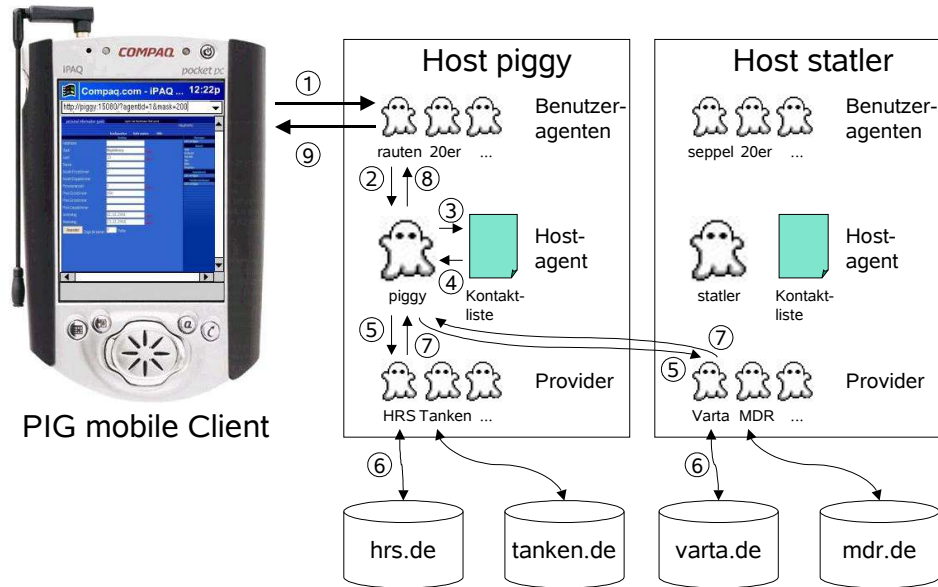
COMPAQ

iPAQ

pocket pc

Compaq.com - iPAQ ... 12:22p

http://piggy:15080/?agentId=1&mask=200

PIG mobile Client

Host piggy

①

⑨

Benutzeragenten

rauten 20er ...

② ⑧

③

Hostagent

④

piggy

Kontaktliste

⑤ ⑦

Provider

HRS Tanken ...

⑥

Host statler

Benutzeragenten

seppel 20er ...

Hostagent

statler

Kontaktliste

⑦

⑤

Provider

Varta MDR ...

⑥

hrs.de

tanken.de

varta.de

mdr.de